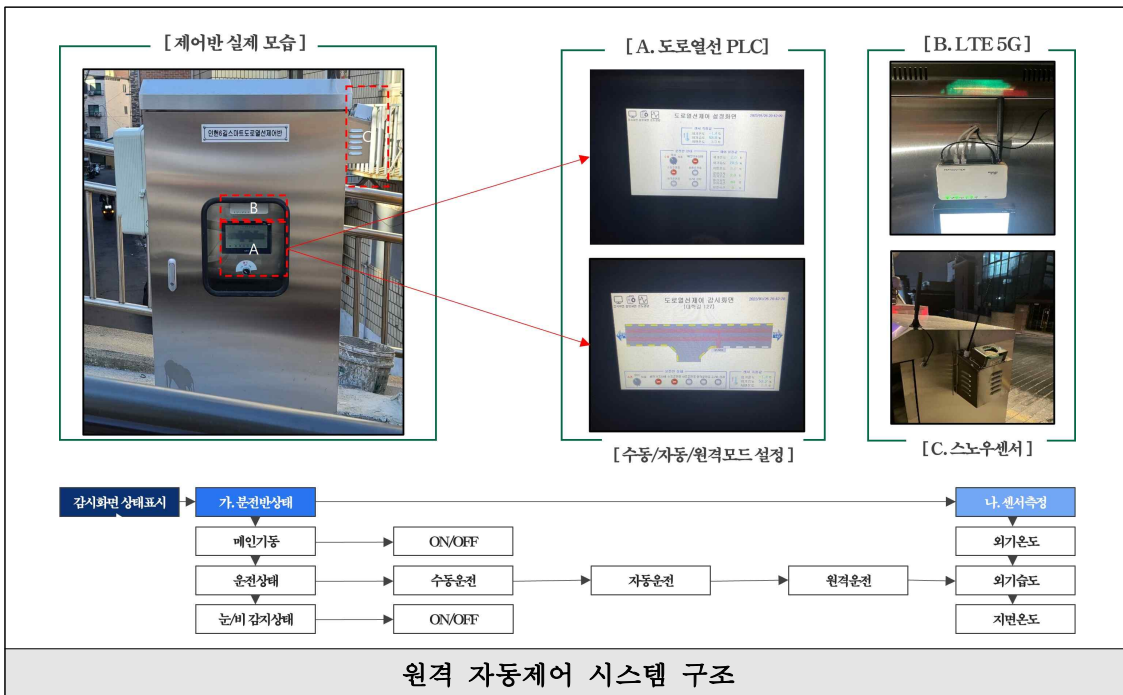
[ 제어반 실제 모습 ]

인천8길스마트도로열선제어반

B

A

C

[ A. 도로열선 PLC ]

도로열선제어 설정화면

도로열선제어 감시화면

[ 수동/자동/원격모드 설정 ]

[ B. LTE 5G ]

[ C. 스노우센서 ]

감시화면 상태표시

가. 분전반상태

메인기동

ON/OFF

운전상태

수동운전

자동운전

원격운전

눈/비 감지상태

ON/OFF

나. 센서측정

외기온도

외기습도

지면온도

원격 자동제어 시스템 구조